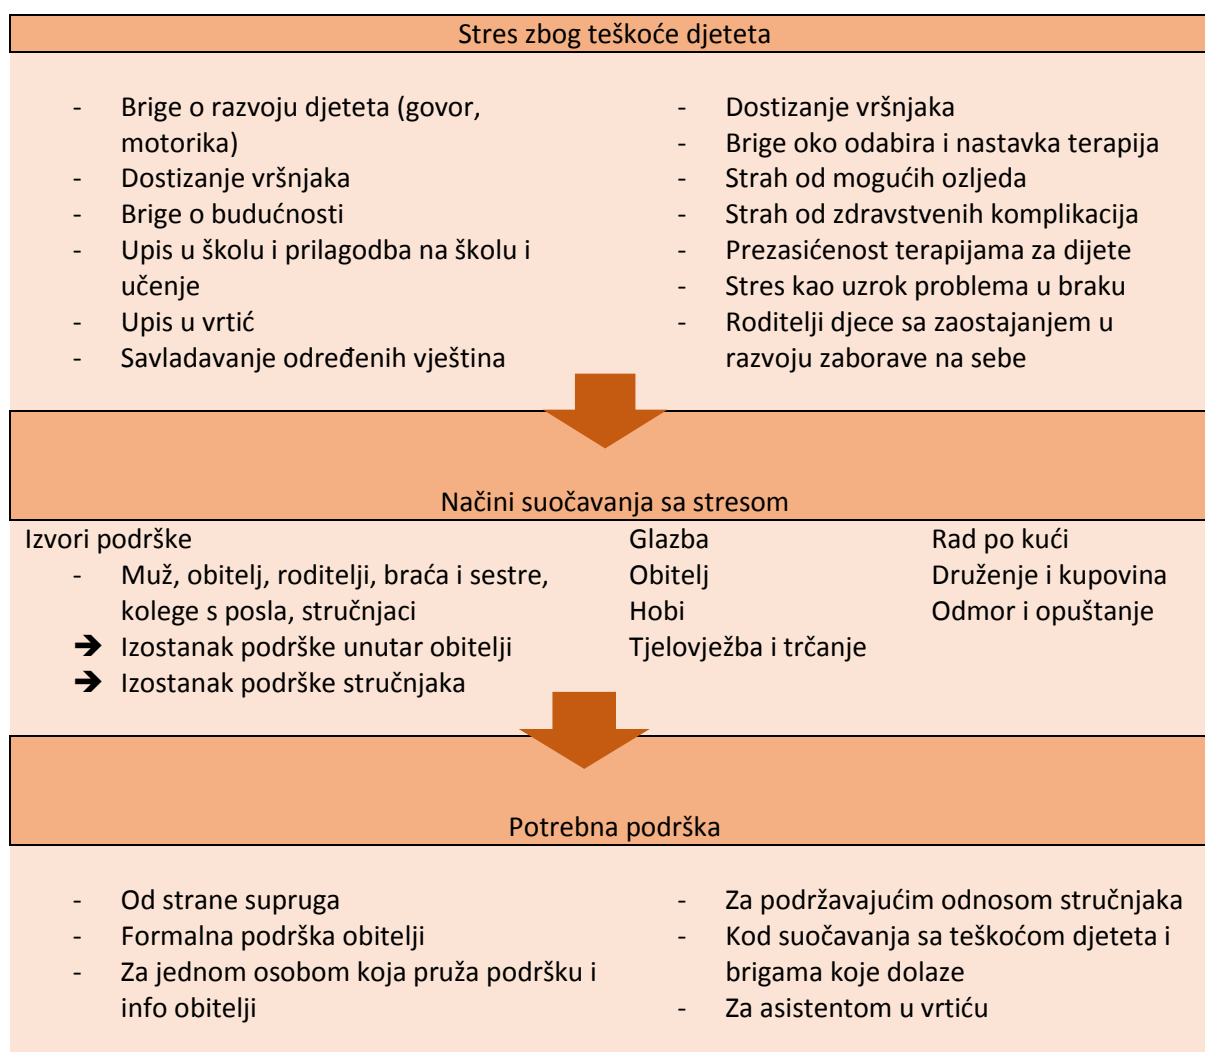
Stres zbog teškoće djeteta

- Brige o razvoju djeteta (govor, motorika)
- Dostizanje vršnjaka
- Brige o budućnosti
- Upis u školu i prilagodba na školu i učenje
- Upis u vrtić
- Savladavanje određenih vještina

- Dostizanje vršnjaka
- Brige oko odabira i nastavka terapija
- Strah od mogućih ozljeda
- Strah od zdravstvenih komplikacija
- Prezasićenost terapijama za dijete
- Stres kao uzrok problema u braku
- Roditelji djece sa zaostajanjem u razvoju zaborave na sebe

Načini suočavanja sa stresom

Izvori podrške
- Muž, obitelj, roditelji, braća i sestre, kolege s posla, stručnjaci
➔ Izostanak podrške unutar obitelji
➔ Izostanak podrške stručnjaka

Glazba
Obitelj
Hobi
Tjelovježba i trčanje

Rad po kući
Druženje i kupovina
Odmor i opuštanje

Potrebna podrška

- Od strane supruga
- Formalna podrška obitelji
- Za jednom osobom koja pruža podršku i info obitelji

- Za podržavajućim odnosom stručnjaka
- Kod suočavanja sa teškoćom djeteta i brigama koje dolaze
- Za asistentom u vrtiću